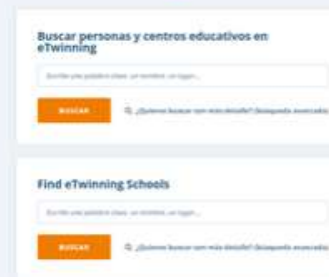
Buscar personas y centros educativos en eTwinning

Escribe una palabra clave, un nombre, un lugar...

BUSCAR

¿Quieres buscar con más detalle? (búsqueda avanzada)

Find eTwinning Schools

Escribe una palabra clave, un nombre, un lugar...

BUSCAR

¿Quieres buscar con más detalle? (búsqueda avanzada)